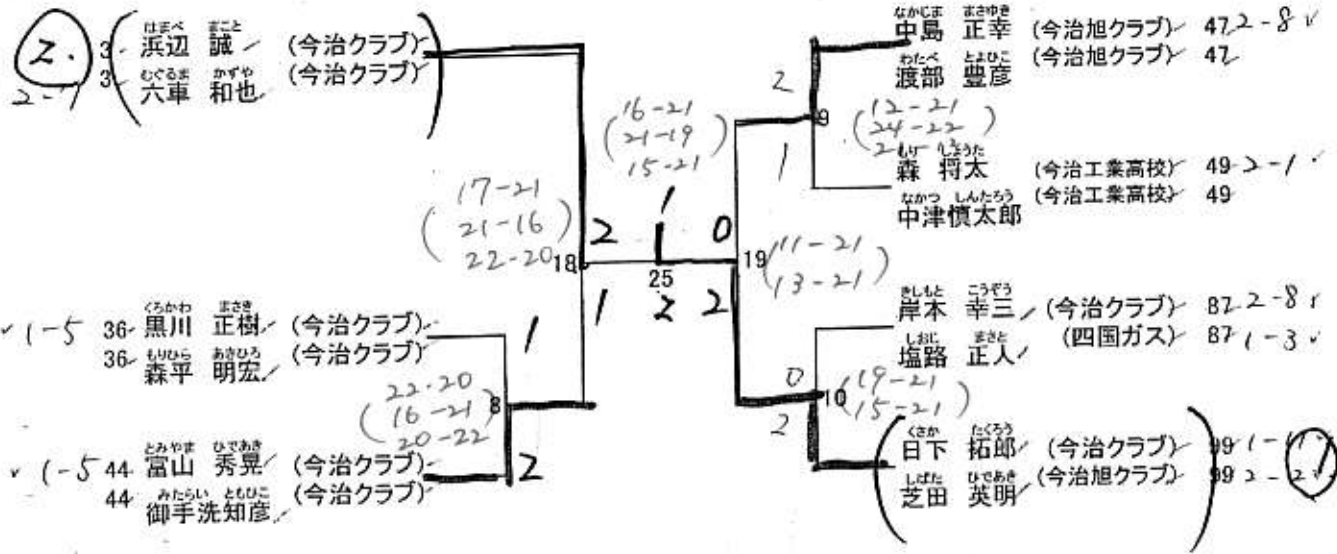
2.
2-1
3 浜辺 誠 (今治クラブ)
3 六車 和也 (今治クラブ)

1-5 36 黒川 正樹 (今治クラブ)
36 森平 明宏 (今治クラブ)

1-5 44 富山 秀晃 (今治クラブ)
44 御手洗知彦 (今治クラブ)

1
8
22-20
16-21
20-22
2

18
17-21
21-16
22-20
2
1

25
16-21
21-19
15-21
1
2

19
11-21
13-21
0
2

2
9
12-21
24-22
1

中島 正幸 (今治旭クラブ) 47 2-8
渡部 豊彦 (今治旭クラブ) 47
森 将太 (今治工業高校) 49 2-1
中津慎太郎 (今治工業高校) 49

岸本 幸三 (今治クラブ) 87 2-8
塩路 正人 (四国ガス) 87 1-3

0
10
19-21
15-21
2

日下 拓郎 (今治クラブ) 99 1-1
芝田 英明 (今治旭クラブ) 99 2-2
1